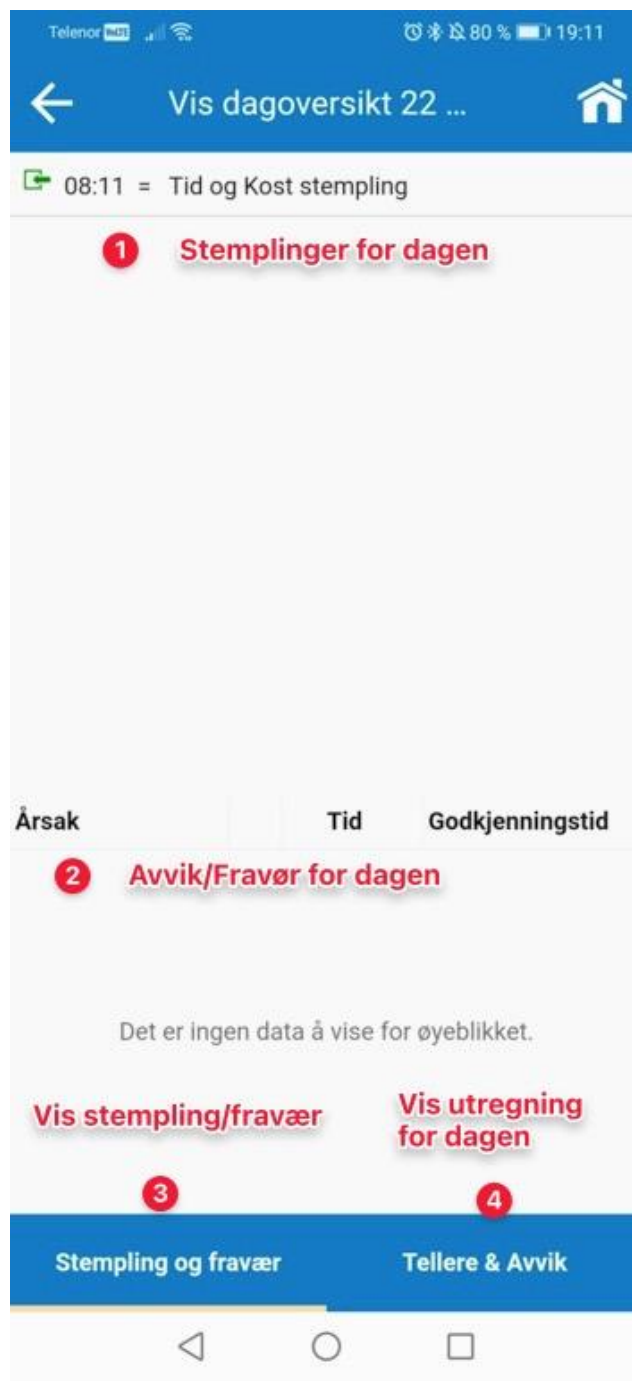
Telenor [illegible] 80 % 19:11

Vis dagoversikt 22 ...

08:11 = Tid og Kost stempling

1 Stemplinger for dagen

| Årsak | Tid | Godkjenningstid |
|---|---|---|

2 Avvik/Fravør for dagen

Det er ingen data å vise for øyeblikket.

Vis stempling/fravær

Vis utregning for dagen

3

4

Stempling og fravær

Tellere & Avvik